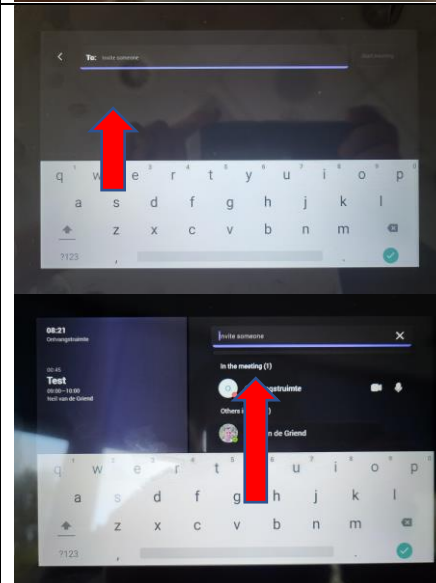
To: Invite someone

Start meeting

q w e r t y u i o p
a s d f g h j k l
z x c v b n m
?123 ,

08:21
Ontvangstruimte

00:45
Test
09:00 - 10:00
Neil van de Griend

Invite someone

In the meeting (1)

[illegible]gstruimte

Others i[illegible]

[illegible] van de Griend

q w e r t y u i o p
a s d f g h j k l
z x c v b n m
?123 ,